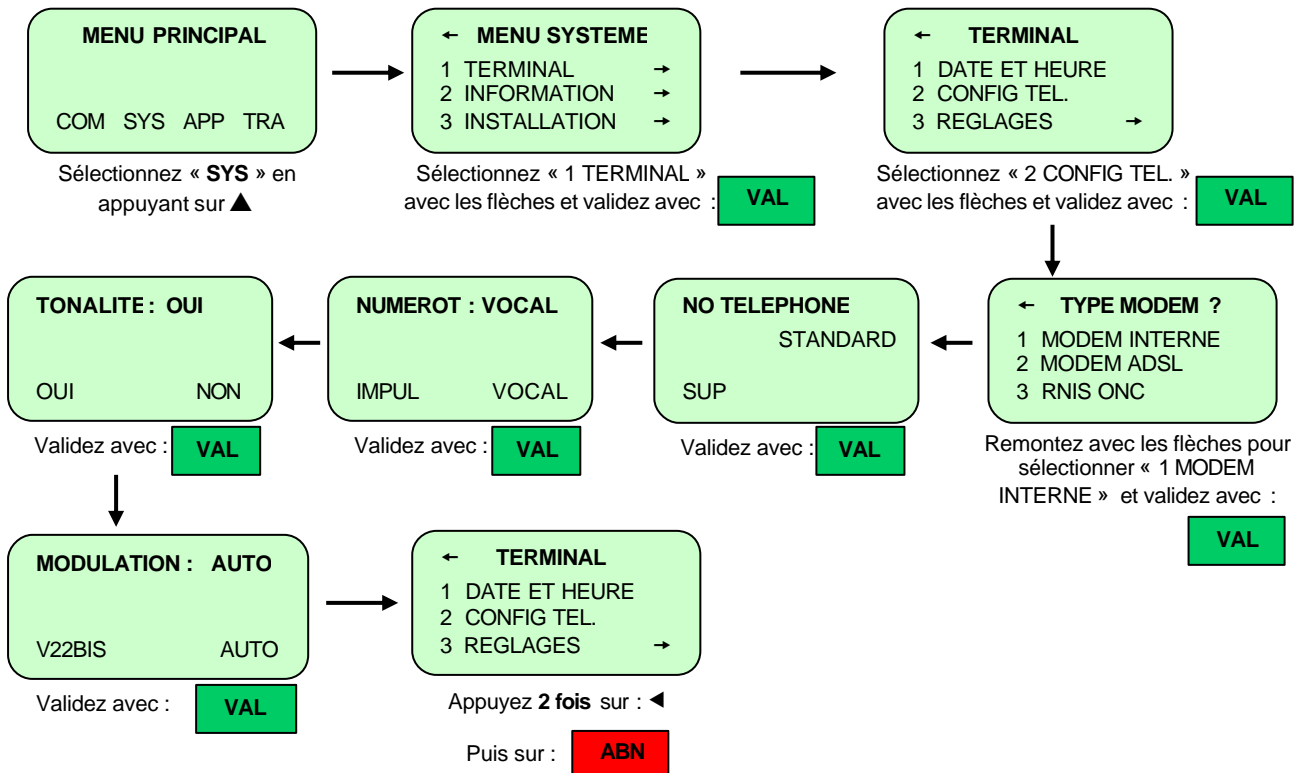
MENU PRINCIPAL

COM SYS APP TRA

Sélectionnez « **SYS** » en appuyant sur ▲

← MENU SYSTEME
1 TERMINAL →
2 INFORMATION →
3 INSTALLATION →

Sélectionnez « 1 TERMINAL » avec les flèches et validez avec : VAL

← TERMINAL
1 DATE ET HEURE
2 CONFIG TEL.
3 REGLAGES →

Sélectionnez « 2 CONFIG TEL. » avec les flèches et validez avec : VAL

← TYPE MODEM ?
1 MODEM INTERNE
2 MODEM ADSL
3 RNIS ONC

Remontez avec les flèches pour sélectionner « 1 MODEM INTERNE » et validez avec : VAL

NO TELEPHONE
STANDARD
SUP

Validez avec : VAL

NUMEROT : VOCAL
IMPUL VOCAL

Validez avec : VAL

TONALITE : OUI
OUI NON

Validez avec : VAL

MODULATION : AUTO
V22BIS AUTO

Validez avec : VAL

← TERMINAL
1 DATE ET HEURE
2 CONFIG TEL.
3 REGLAGES →

Appuyez **2 fois** sur : ◄

Puis sur : ABN